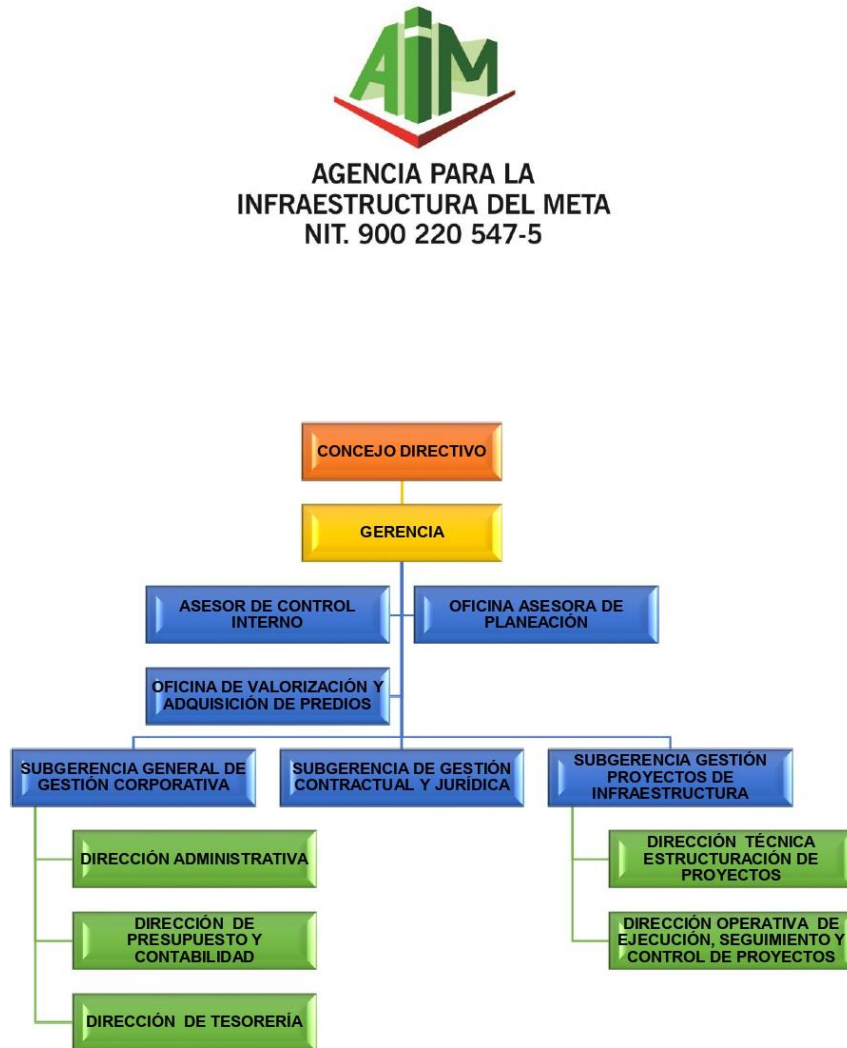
AIM

AGENCIA PARA LA INFRAESTRUCTURA DEL META
NIT. 900 220 547-5

CONCEJO DIRECTIVO

GERENCIA

ASESOR DE CONTROL INTERNO

OFICINA ASESORA DE PLANEACIÓN

OFICINA DE VALORIZACIÓN Y ADQUISICIÓN DE PREDIOS

SUBGERENCIA GENERAL DE GESTIÓN CORPORATIVA

SUBGERENCIA DE GESTIÓN CONTRACTUAL Y JURÍDICA

SUBGERENCIA GESTIÓN PROYECTOS DE INFRAESTRUCTURA

DIRECCIÓN ADMINISTRATIVA

DIRECCIÓN DE PRESUPUESTO Y CONTABILIDAD

DIRECCIÓN DE TESORERÍA

DIRECCIÓN TÉCNICA ESTRUCTURACIÓN DE PROYECTOS

DIRECCIÓN OPERATIVA DE EJECUCIÓN, SEGUIMIENTO Y CONTROL DE PROYECTOS